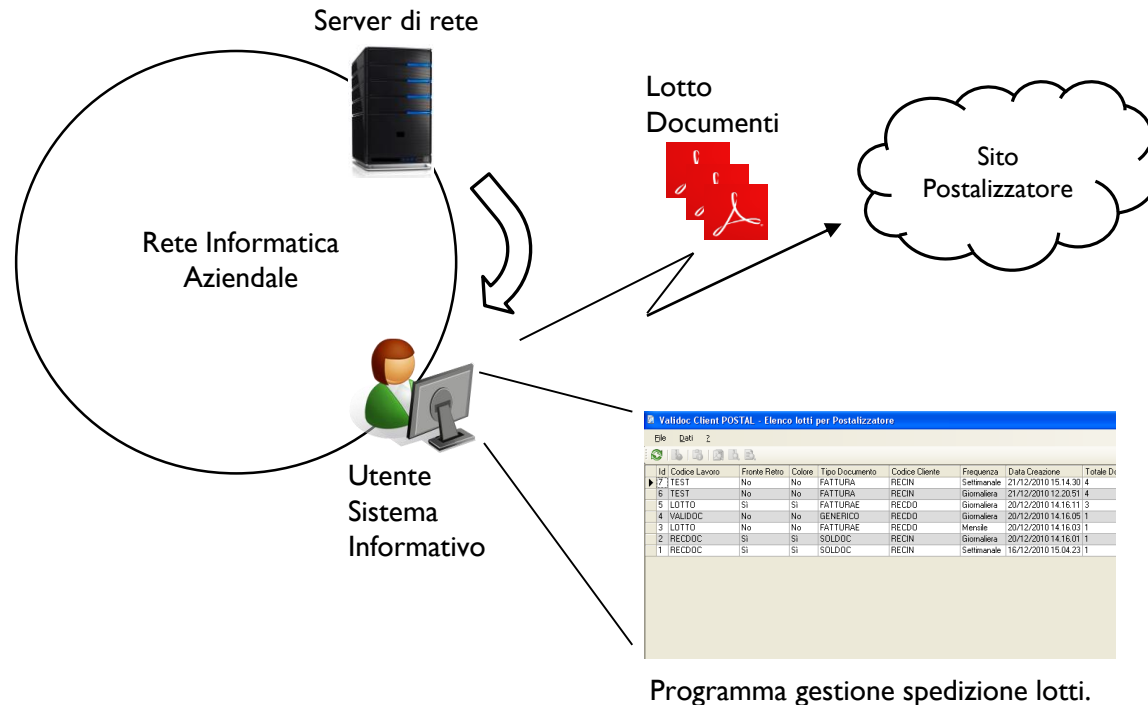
Server di rete

Lotto Documenti

Sito Postalizzatore

Rete Informatica Aziendale

Utente Sistema Informativo

Validoc Client POSTAL - Elenco lotti per Postalizzatore

File Dati ?

| Id | Codice Lavoro | Fronte Retro | Colore | Tipo Documento | Codice Cliente | Frequenza | Data Creazione | Totale D |
|---|---|---|---|---|---|---|---|---|
| 7 | TEST | No | No | FATTURA | RECIN | Settimanale | 21/12/2010 15.14.30 | 4 |
| 6 | TEST | No | No | FATTURA | RECIN | Giornaliera | 21/12/2010 12.20.51 | 4 |
| 5 | LOTTO | Sì | Sì | FATTURAE | RECDO | Giornaliera | 20/12/2010 14.16.11 | 3 |
| 4 | VALIDOC | No | No | GENERICO | RECDO | Giornaliera | 20/12/2010 14.16.05 | 1 |
| 3 | LOTTO | No | No | FATTURAE | RECDO | Mensile | 20/12/2010 14.16.03 | 1 |
| 2 | RECDOC | Sì | Sì | SOLDOC | RECIN | Giornaliera | 20/12/2010 14.16.01 | 1 |
| 1 | RECDOC | Sì | Sì | SOLDOC | RECIN | Settimanale | 16/12/2010 15.04.23 | 1 |

Programma gestione spedizione lotti.